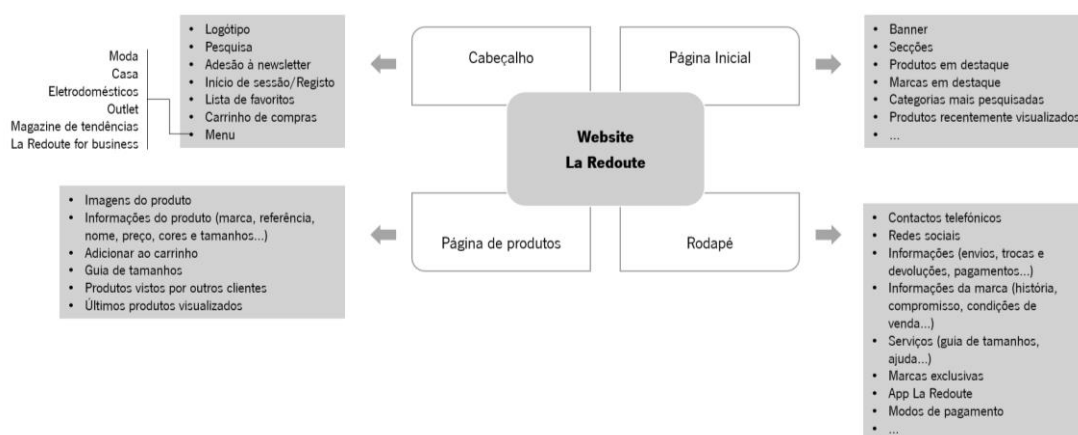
Moda
Casa
Eletrodomésticos
Outlet
Magazine de tendências
La Redoute for business

- Logótipo
- Pesquisa
- Adesão à newsletter
- Início de sessão/Registo
- Lista de favoritos
- Carrinho de compras
- Menu

Cabeçalho

Página Inicial

- Banner
- Secções
- Produtos em destaque
- Marcas em destaque
- Categorias mais pesquisadas
- Produtos recentemente visualizados
- ...

Website
La Redoute

- Imagens do produto
- Informações do produto (marca, referência, nome, preço, cores e tamanhos...)
- Adicionar ao carrinho
- Guia de tamanhos
- Produtos vistos por outros clientes
- Últimos produtos visualizados

Página de produtos

Rodapé

- Contactos telefónicos
- Redes sociais
- Informações (envios, trocas e devoluções, pagamentos...)
- Informações da marca (história, compromisso, condições de venda...)
- Serviços (guia de tamanhos, ajuda...)
- Marcas exclusivas
- App La Redoute
- Modos de pagamento
- ...